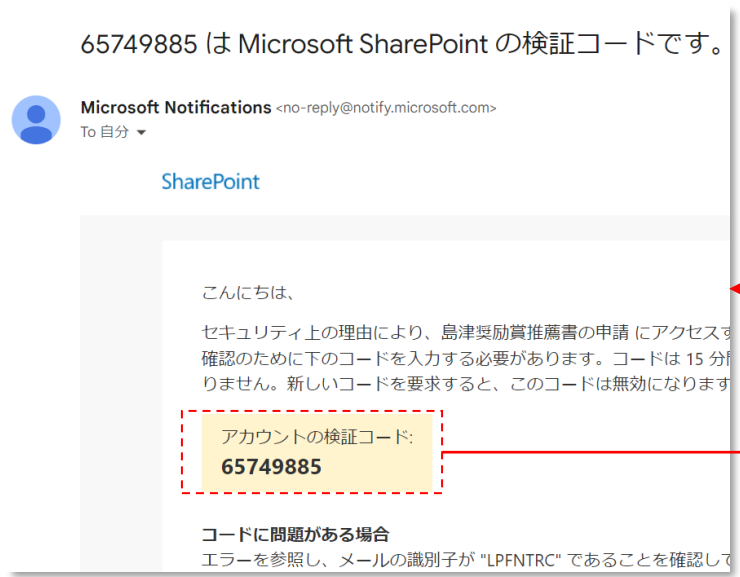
65749885 は Microsoft SharePoint の検証コードです。

Microsoft Notifications <no-reply@notify.microsoft.com>
To 自分

SharePoint

こんにちは、

セキュリティ上の理由により、島津奨励賞推薦書の申請 にアクセス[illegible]
確認のために下のコードを入力する必要があります。コードは 15 分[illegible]
りません。新しいコードを要求すると、このコードは無効になりま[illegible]

アカウントの検証コード:
65749885

コードに問題がある場合
エラーを参照し、メールの識別子が "LPFNTRC" であることを確認し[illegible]